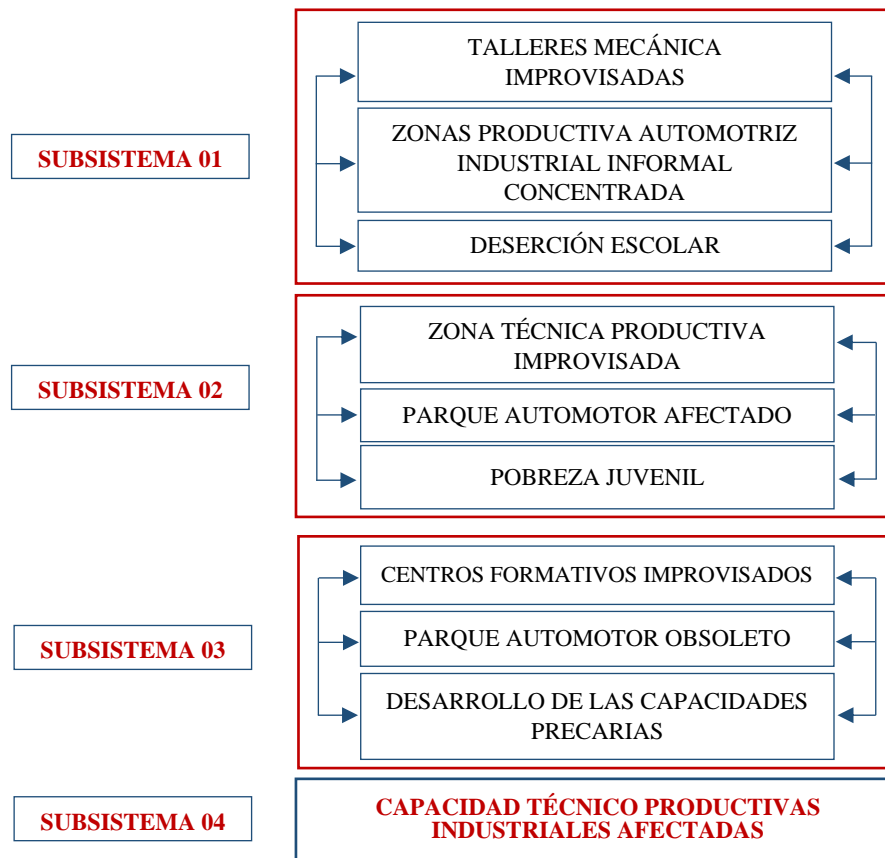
SUBSISTEMA 01

TALLERES MECÁNICA IMPROVISADAS

ZONAS PRODUCTIVA AUTOMOTRIZ INDUSTRIAL INFORMAL CONCENTRADA

DESERCIÓN ESCOLAR

SUBSISTEMA 02

ZONA TÉCNICA PRODUCTIVA IMPROVISADA

PARQUE AUTOMOTOR AFECTADO

POBREZA JUVENIL

SUBSISTEMA 03

CENTROS FORMATIVOS IMPROVISADOS

PARQUE AUTOMOTOR OBSOLETO

DESARROLLO DE LAS CAPACIDADES PRECARIAS

SUBSISTEMA 04

CAPACIDAD TÉCNICO PRODUCTIVAS INDUSTRIALES AFECTADAS